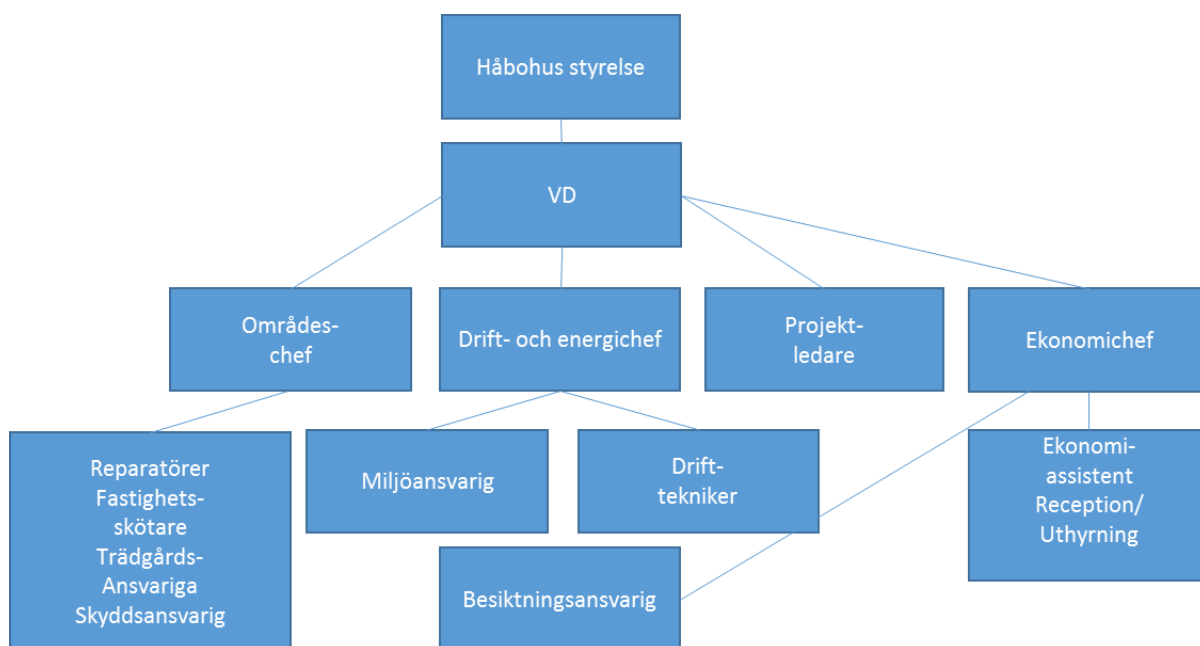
Håbohus styrelse

VD

Områdeschef

Drift- och energichef

Projektledare

Ekonomichef

Reparatörer
Fastighetsskötare
Trädgårds-
Ansvariga
Skyddsansvarig

Miljöansvarig

Drifttekniker

Ekonomiassistent
Reception/
Uthyrning

Besiktningsansvarig